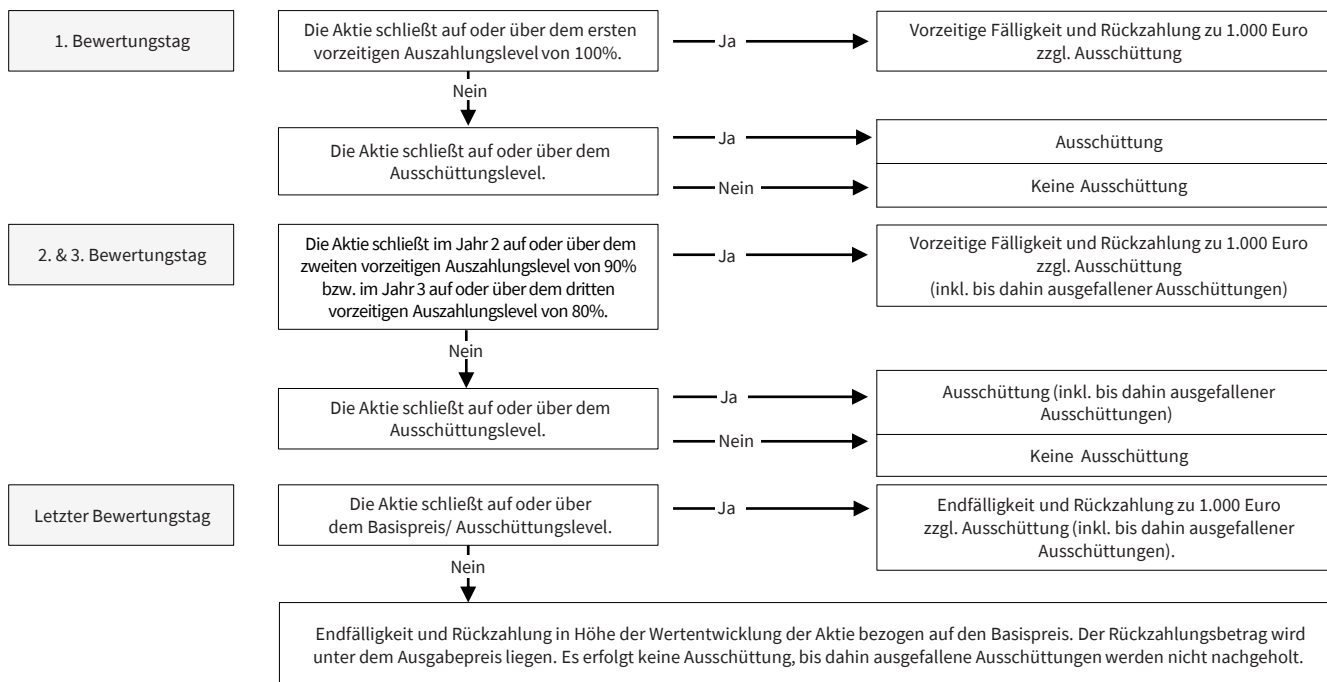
1. Bewertungstag

Die Aktie schließt auf oder über dem ersten vorzeitigen Auszahlungslevel von 100%.

Ja

Vorzeitige Fälligkeit und Rückzahlung zu 1.000 Euro zzgl. Ausschüttung

Nein

Die Aktie schließt auf oder über dem Ausschüttungslevel.

Ja

Ausschüttung

Nein

Keine Ausschüttung

2. & 3. Bewertungstag

Die Aktie schließt im Jahr 2 auf oder über dem zweiten vorzeitigen Auszahlungslevel von 90% bzw. im Jahr 3 auf oder über dem dritten vorzeitigen Auszahlungslevel von 80%.

Ja

Vorzeitige Fälligkeit und Rückzahlung zu 1.000 Euro zzgl. Ausschüttung (inkl. bis dahin ausgefallener Ausschüttungen)

Nein

Die Aktie schließt auf oder über dem Ausschüttungslevel.

Ja

Ausschüttung (inkl. bis dahin ausgefallener Ausschüttungen)

Nein

Keine Ausschüttung

Letzter Bewertungstag

Die Aktie schließt auf oder über dem Basispreis/ Ausschüttungslevel.

Ja

Endfälligkeit und Rückzahlung zu 1.000 Euro zzgl. Ausschüttung (inkl. bis dahin ausgefallener Ausschüttungen).

Nein

Endfälligkeit und Rückzahlung in Höhe der Wertentwicklung der Aktie bezogen auf den Basispreis. Der Rückzahlungsbetrag wird unter dem Ausgabepreis liegen. Es erfolgt keine Ausschüttung, bis dahin ausgefallene Ausschüttungen werden nicht nachgeholt.